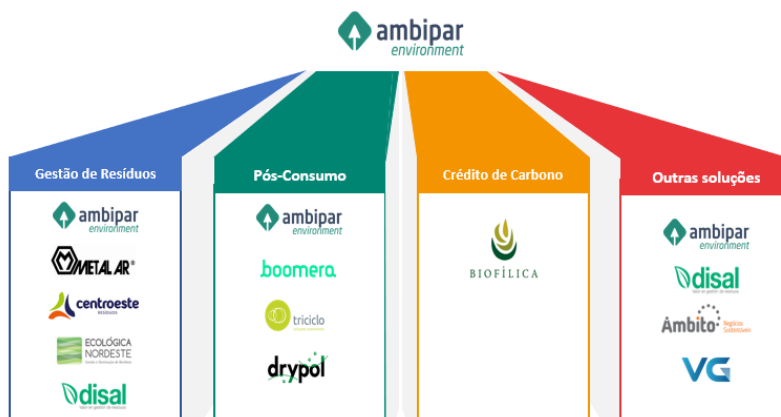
ambipar
environment

Gestão de Resíduos

ambipar
environment

METALAR®

centroeste
resíduos

ECOLÓGICA
NORDESTE

disal

Pós-Consumo

ambipar
environment

boomera

triciclo

drypol

Crédito de Carbono

BIOFÍLICA

Outras soluções

ambipar
environment

disal

Âmbito

VG